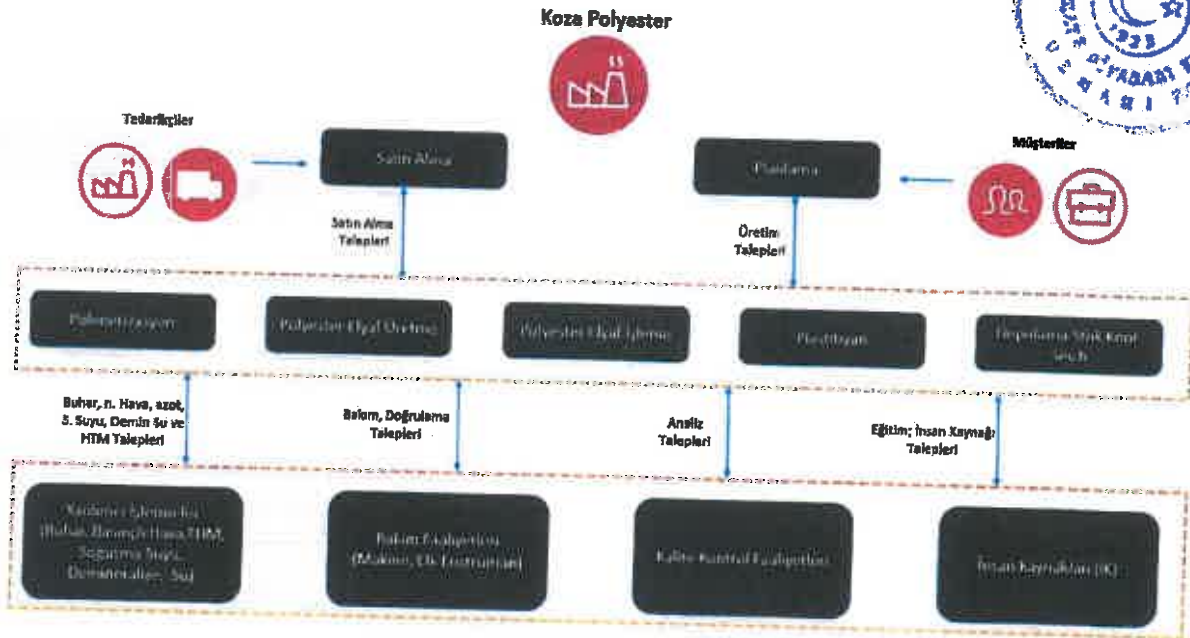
Koza Polyester

Tedarikçiler

Satın Alma

Planlama

Müşteriler

Satın Alma Talepleri

Üretim Talepleri

Polimerizasyon

Polyester Elyaf Üretimi

Polyester Elyaf İşleme

Paketleme

Depolama Stok Kont. Sevk

Buhar, n. Hava, azot, S. Suyu, Demin Su ve HTM Talepleri

Bakım, Doğrulama Talepleri

Analiz Talepleri

Eğitim; İnsan Kaynağı Talepleri

Yardımcı İşletmeler (Buhar, Basınçlı Hava, HTM, Soğutma Suyu, Demineralize Su)

Bakım Faaliyetleri (Makine, Elk. Enstrüman)

Kalite Kontrol Faaliyetleri

İnsan Kaynakları (İK)

1923
DİYARBAKIR
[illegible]